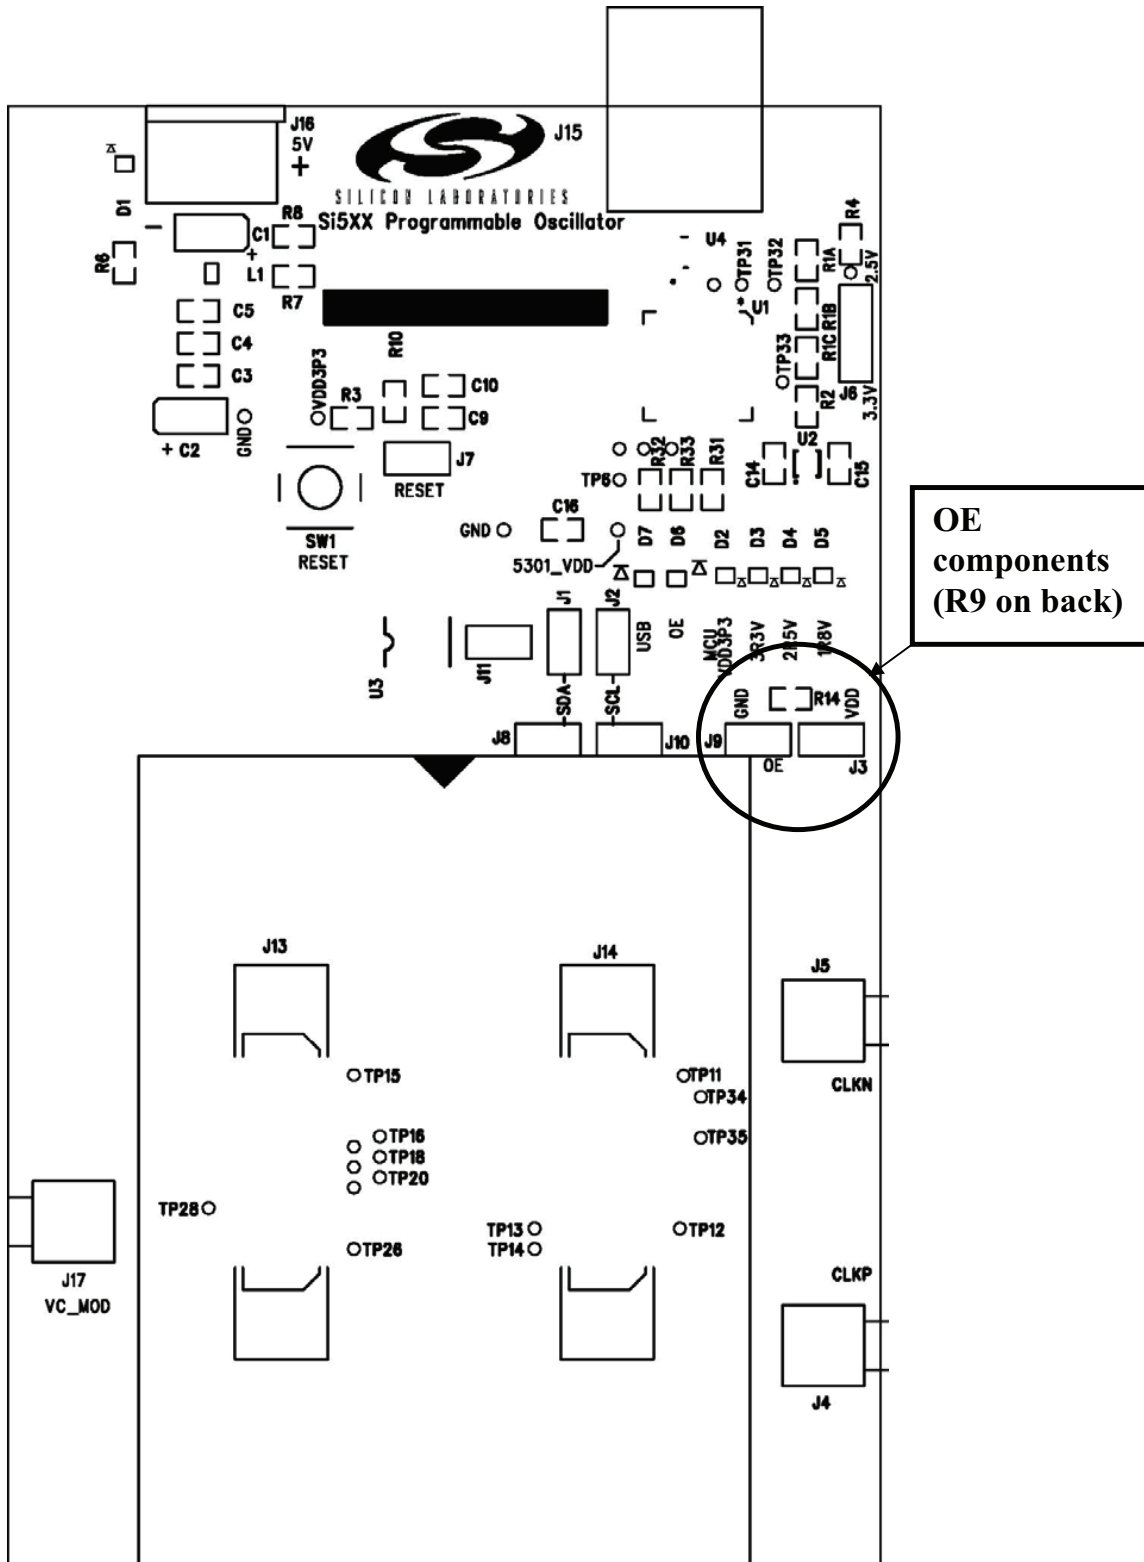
J16
5V
+
J15
SILICON LABORATORIES
Si5XX Programmable Oscillator
D1
R8
C1
+
R6
L1
R7
U4
TP31
TP32
R4
R1A
2.5V
U1
R1B
R1C
C5
C4
C3
R10
VDD3P3
TP33
R2
J6
3.3V
R3
C10
C9
GND
+ C2
J7
RESET
SW1
RESET
U2
R32
R33
R31
TP6
C14
C15
GND
C16
D7
D6
D2
D3
D4
D5
5301_VDD
U3
J11
J1
J2
USB
OE
MCU
VDD3P3
3.3V
2.5V
1.8V
OE components (R9 on back)
SDA
SCL
GND
R14
VDD
J8
J10
J9
OE
J3
J13
J14
J5
TP15
TP11
TP34
CLKN
TP16
TP18
TP20
TP35
TP28
TP13
TP14
TP12
TP26
J17
VC_MOD
CLKP
J4